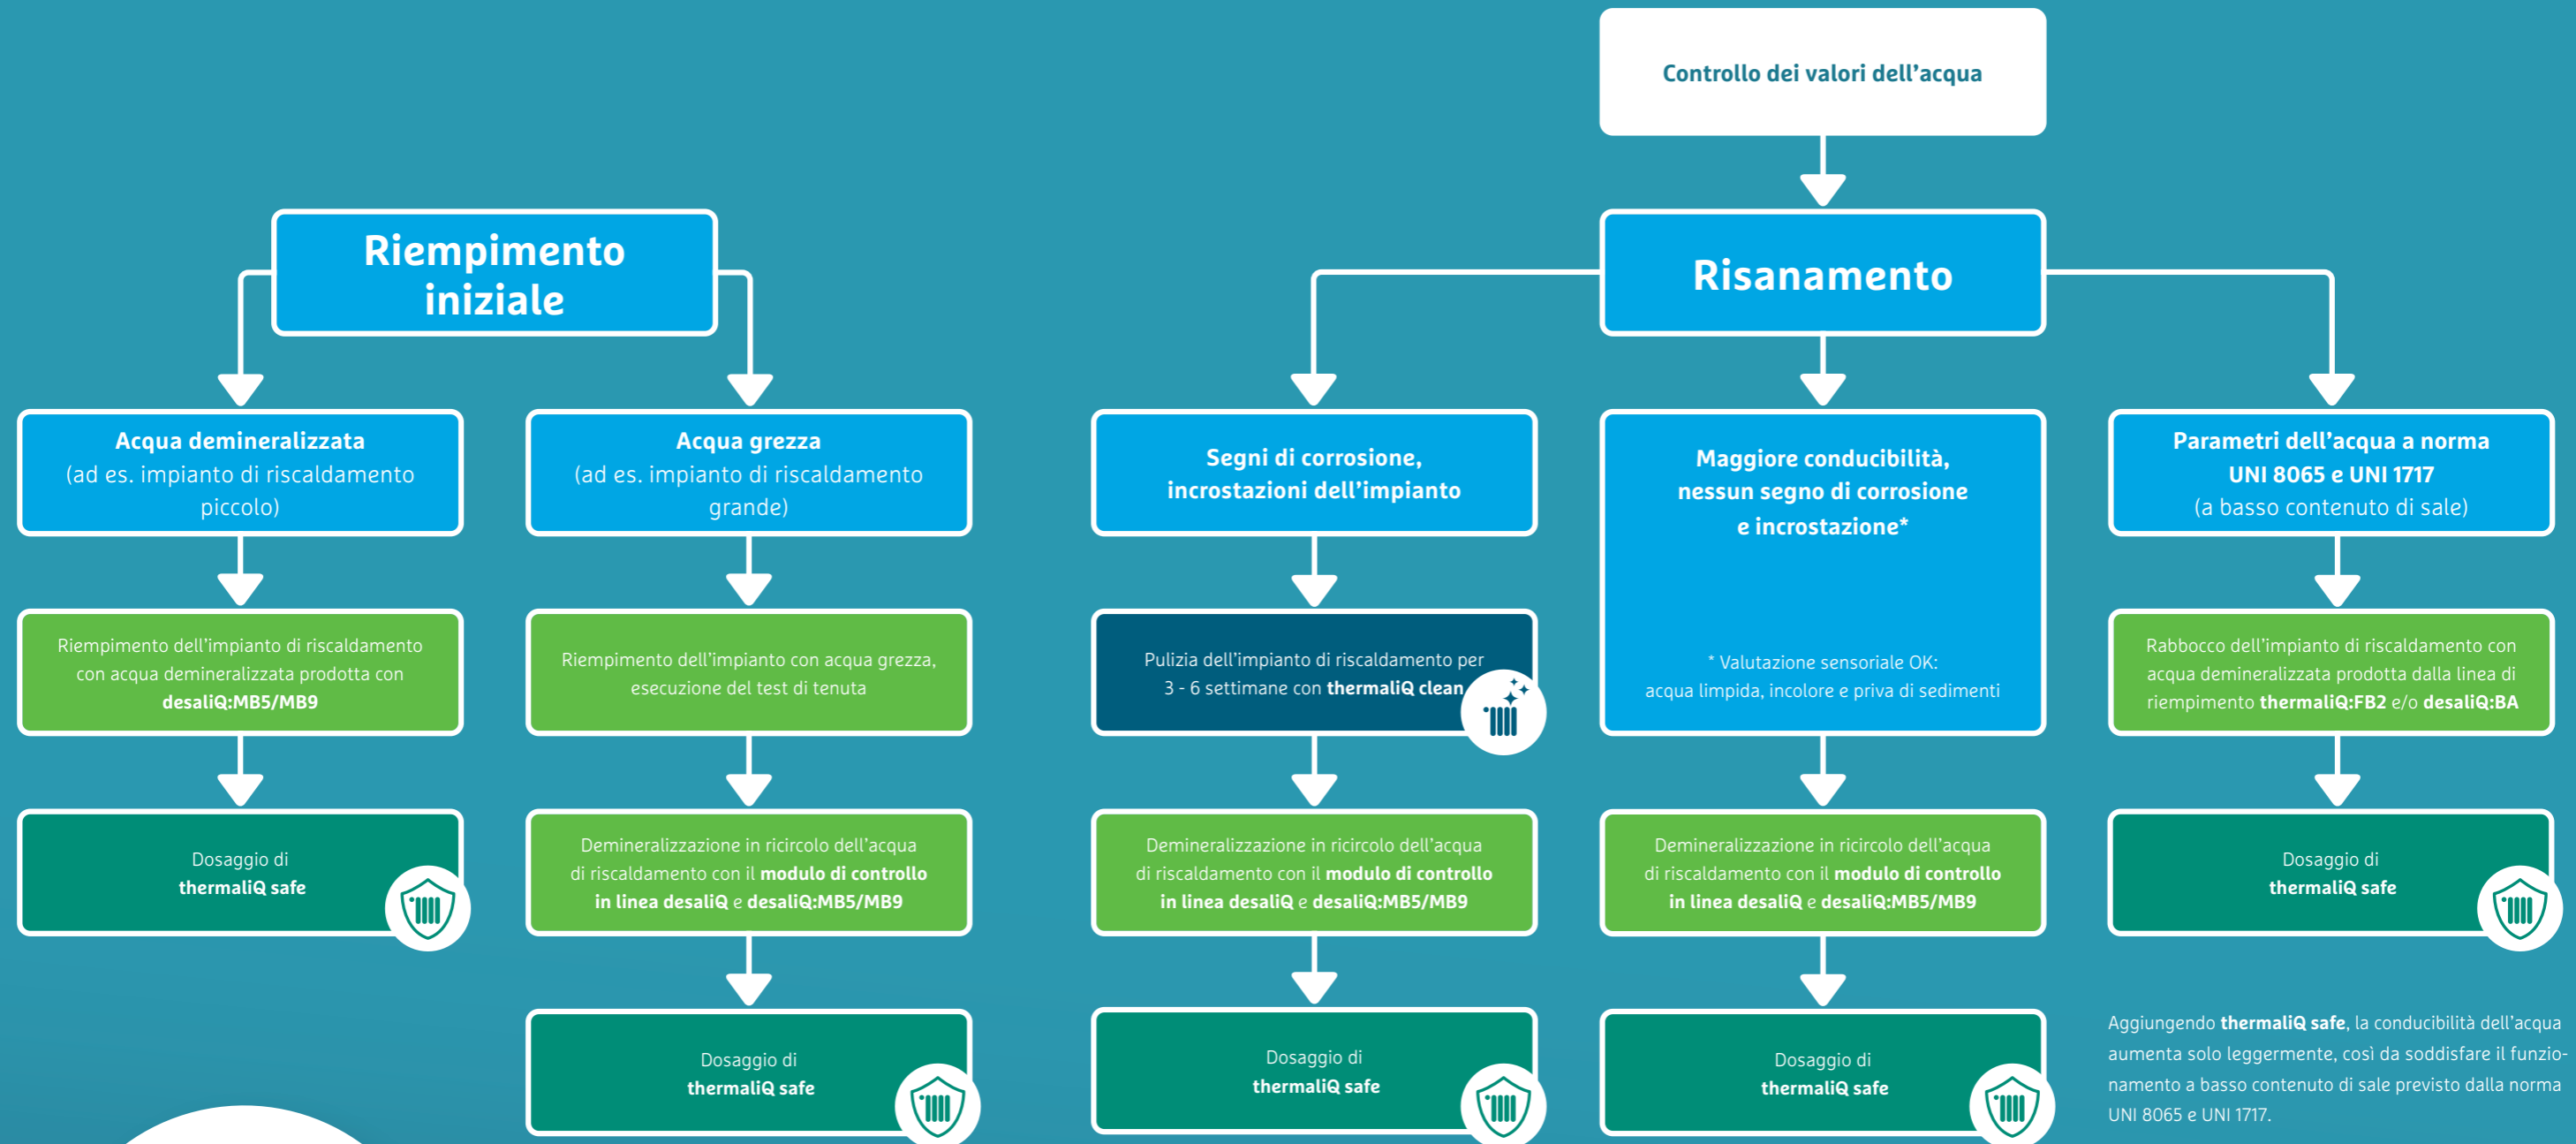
Controllo dei valori dell’acqua

Riempimento iniziale

Risanamento

Acqua demineralizzata (ad es. impianto di riscaldamento piccolo)

Riempimento dell’impianto di riscaldamento con acqua demineralizzata prodotta con **desaliQ:MB5/MB9**

Dosaggio di **thermaliQ safe**

Acqua grezza (ad es. impianto di riscaldamento grande)

Riempimento dell’impianto con acqua grezza, esecuzione del test di tenuta

Demineralizzazione in ricircolo dell’acqua di riscaldamento con il **modulo di controllo in linea desaliQ** e **desaliQ:MB5/MB9**

Dosaggio di **thermaliQ safe**

Segni di corrosione, incrostazioni dell’impianto

Pulizia dell’impianto di riscaldamento per 3 - 6 settimane con **thermaliQ clean**

Demineralizzazione in ricircolo dell’acqua di riscaldamento con il **modulo di controllo in linea desaliQ** e **desaliQ:MB5/MB9**

Dosaggio di **thermaliQ safe**

Maggiore conducibilità, nessun segno di corrosione e incrostazione*

* Valutazione sensoriale OK: acqua limpida, incolore e priva di sedimenti

Demineralizzazione in ricircolo dell’acqua di riscaldamento con il **modulo di controllo in linea desaliQ** e **desaliQ:MB5/MB9**

Dosaggio di **thermaliQ safe**

Parametri dell’acqua a norma UNI 8065 e UNI 1717 (a basso contenuto di sale)

Rabbocco dell’impianto di riscaldamento con acqua demineralizzata prodotta dalla linea di riempimento **thermaliQ:FB2** e/o **desaliQ:BA**

Dosaggio di **thermaliQ safe**

Aggiungendo **thermaliQ safe**, la conducibilità dell’acqua aumenta solo leggermente, così da soddisfare il funzionamento a basso contenuto di sale previsto dalla norma UNI 8065 e UNI 1717.